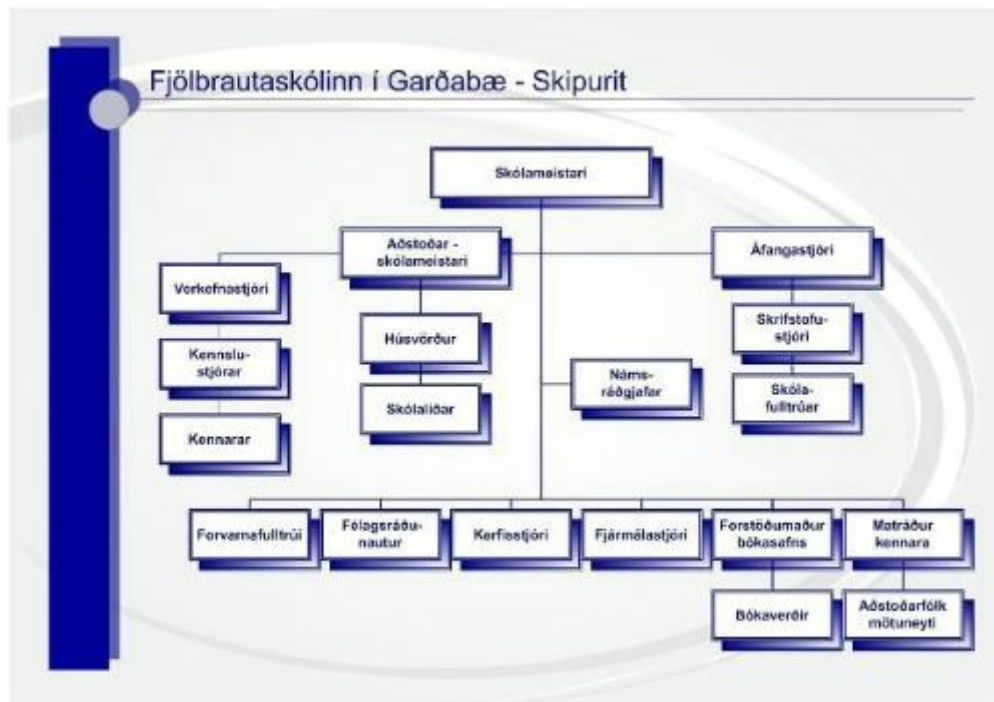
Fjölbrautaskólinn í Garðabæ - Skipurit

Skólameistari

Aðstoðar - skólameistari

Áfangastjóri

Verkefnastjóri

Kennslu-stjórar

Kennarar

Húsvörður

Skólaliðar

Náms-ráðgjafar

Skrifstofu-stjóri

Skóla-fulltrúar

Forvarnafulltrúi

Félagsráðu-nautur

Kerfisstjóri

Fjármálastjóri

Forstöðumaður bókasafns

Matráður kennara

Bókaverðir

Aðstoðarfólk mötuneyti